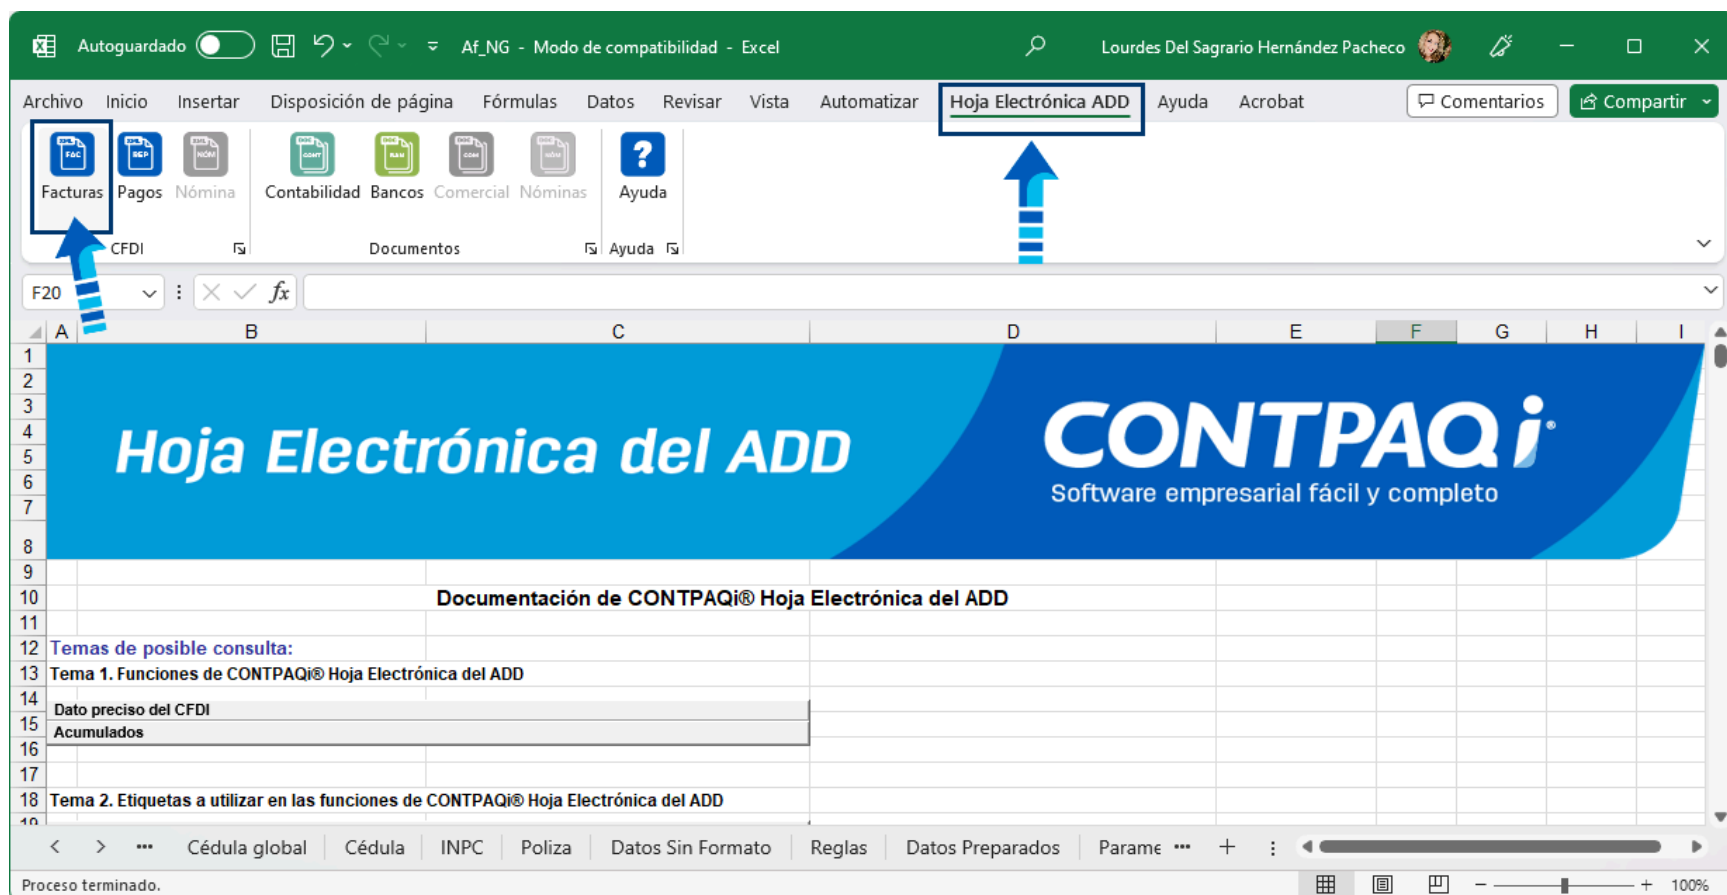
Autoguardado Af_NG - Modo de compatibilidad - Excel Lourdes Del Sagrario Hernández Pacheco

Archivo Inicio Insertar Disposición de página Fórmulas Datos Revisar Vista Automatizar Hoja Electrónica ADD Ayuda Acrobat Comentarios Compartir

Facturas Pagos Nómina Contabilidad Bancos Comercial Nóminas Ayuda
CFDI Documentos Ayuda

F20 $fx$

A B C D E F G H I

Hoja Electrónica del ADD
CONTPAQi
Software empresarial fácil y completo

Documentación de CONTPAQi® Hoja Electrónica del ADD

Temas de posible consulta:
Tema 1. Funciones de CONTPAQi® Hoja Electrónica del ADD
Dato preciso del CFDI
Acumulados

Tema 2. Etiquetas a utilizar en las funciones de CONTPAQi® Hoja Electrónica del ADD

Cédula global Cédula INPC Poliza Datos Sin Formato Reglas Datos Preparados Parame

Proceso terminado. 100%